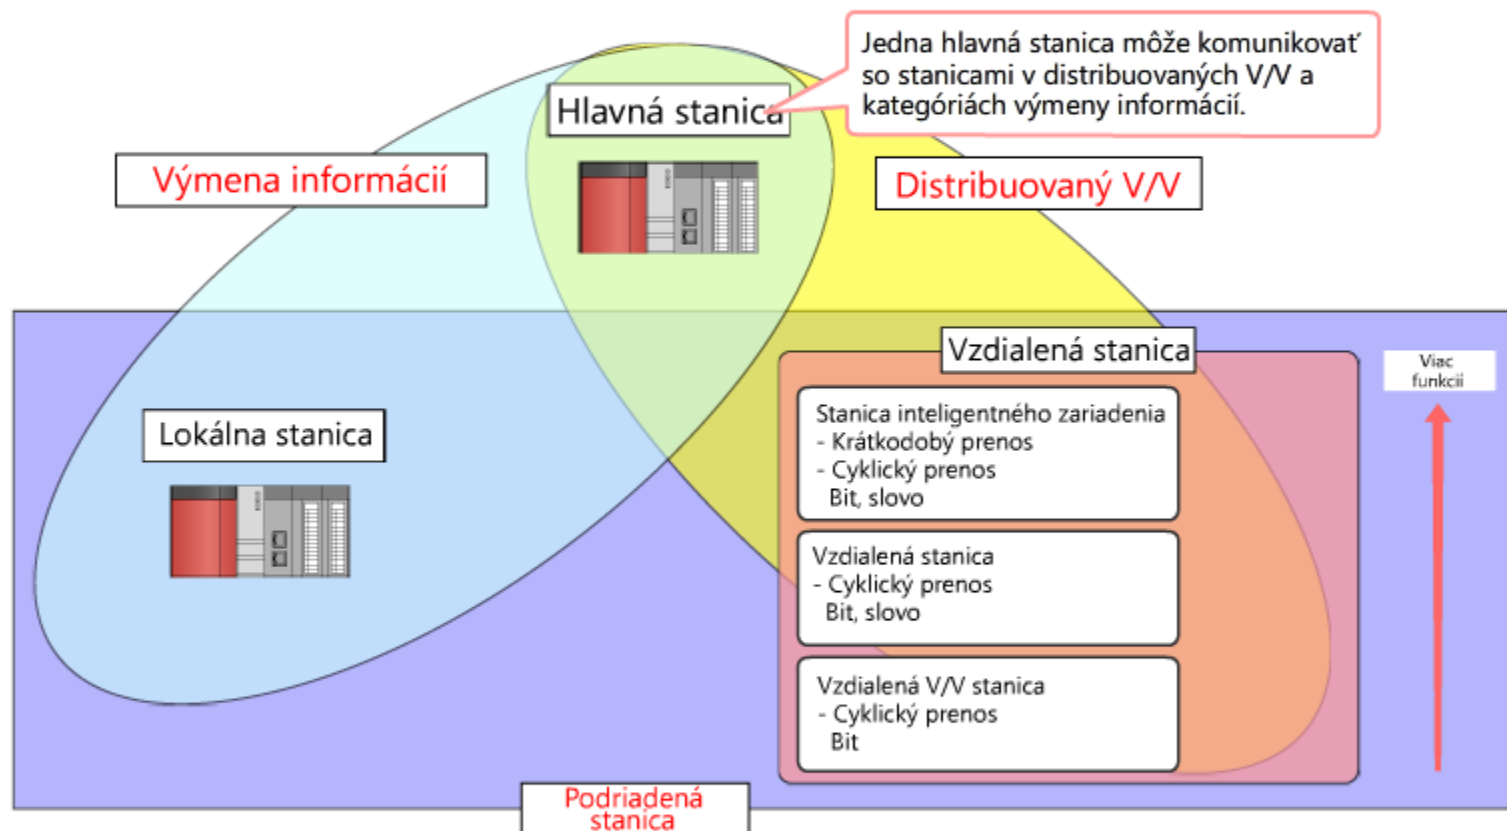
Jedna hlavná stanica môže komunikovať so stanicami v distribuovaných V/V a kategóriách výmeny informácií.

Hlavná stanica

Výmena informácií

Distribuovaný V/V

Vzdialená stanica

Viac funkcii

Lokálna stanica

Stanica inteligentného zariadenia
- Krátkodobý prenos
- Cyklický prenos
Bit, slovo

Vzdialená stanica
- Cyklický prenos
Bit, slovo

Vzdialená V/V stanica
- Cyklický prenos
Bit

Podriadená stanica